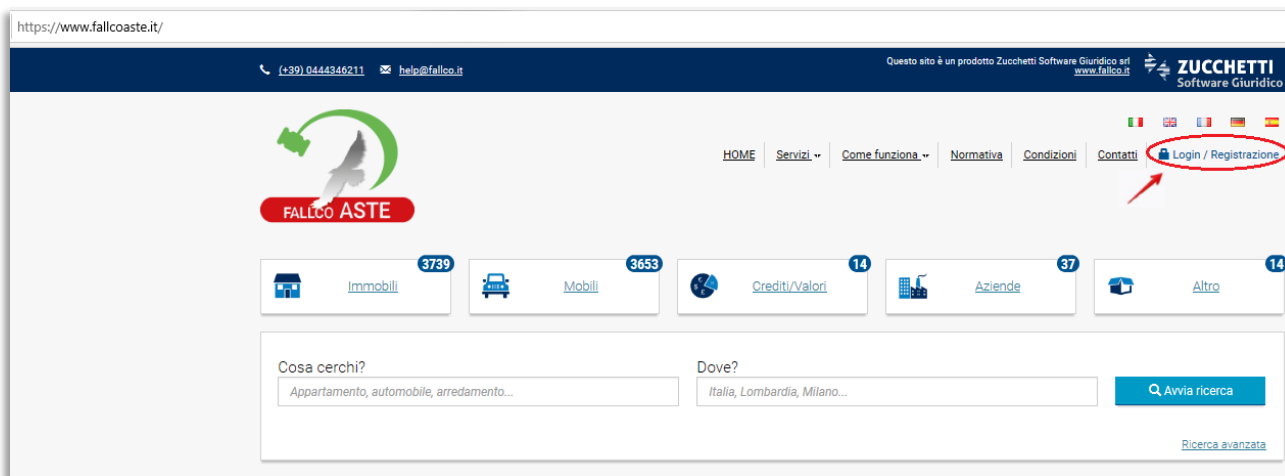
https://www.fallcoaste.it/

(+39) 0444346211 help@fallco.it

Questo sito è un prodotto Zucchetti Software Giuridico srl www.fallco.it

ZUCCHETTI Software Giuridico

FALLCO ASTE

HOME Servizi Come funziona Normativa Condizioni Contatti Login / Registrazione

3739 Immobili

3653 Mobili

14 Crediti/Valori

37 Aziende

14 Altro

Cosa cerchi?

Appartamento, automobile, arredamento...

Dove?

Italia, Lombardia, Milano...

Avvia ricerca

Ricerca avanzata